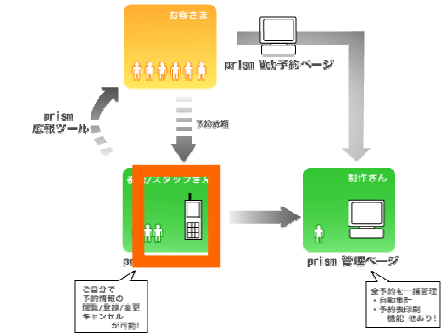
お客さま

prism Web予約ページ

prism
応援ツール

予約依頼

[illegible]スタッフさん

制作さん

prism 管理ページ

ご自分で
予約情報の
閲覧/登録/変更
キャンセル
が可能!

全予約を一括管理
・自動集計
・予約状況を
確認 etc.!